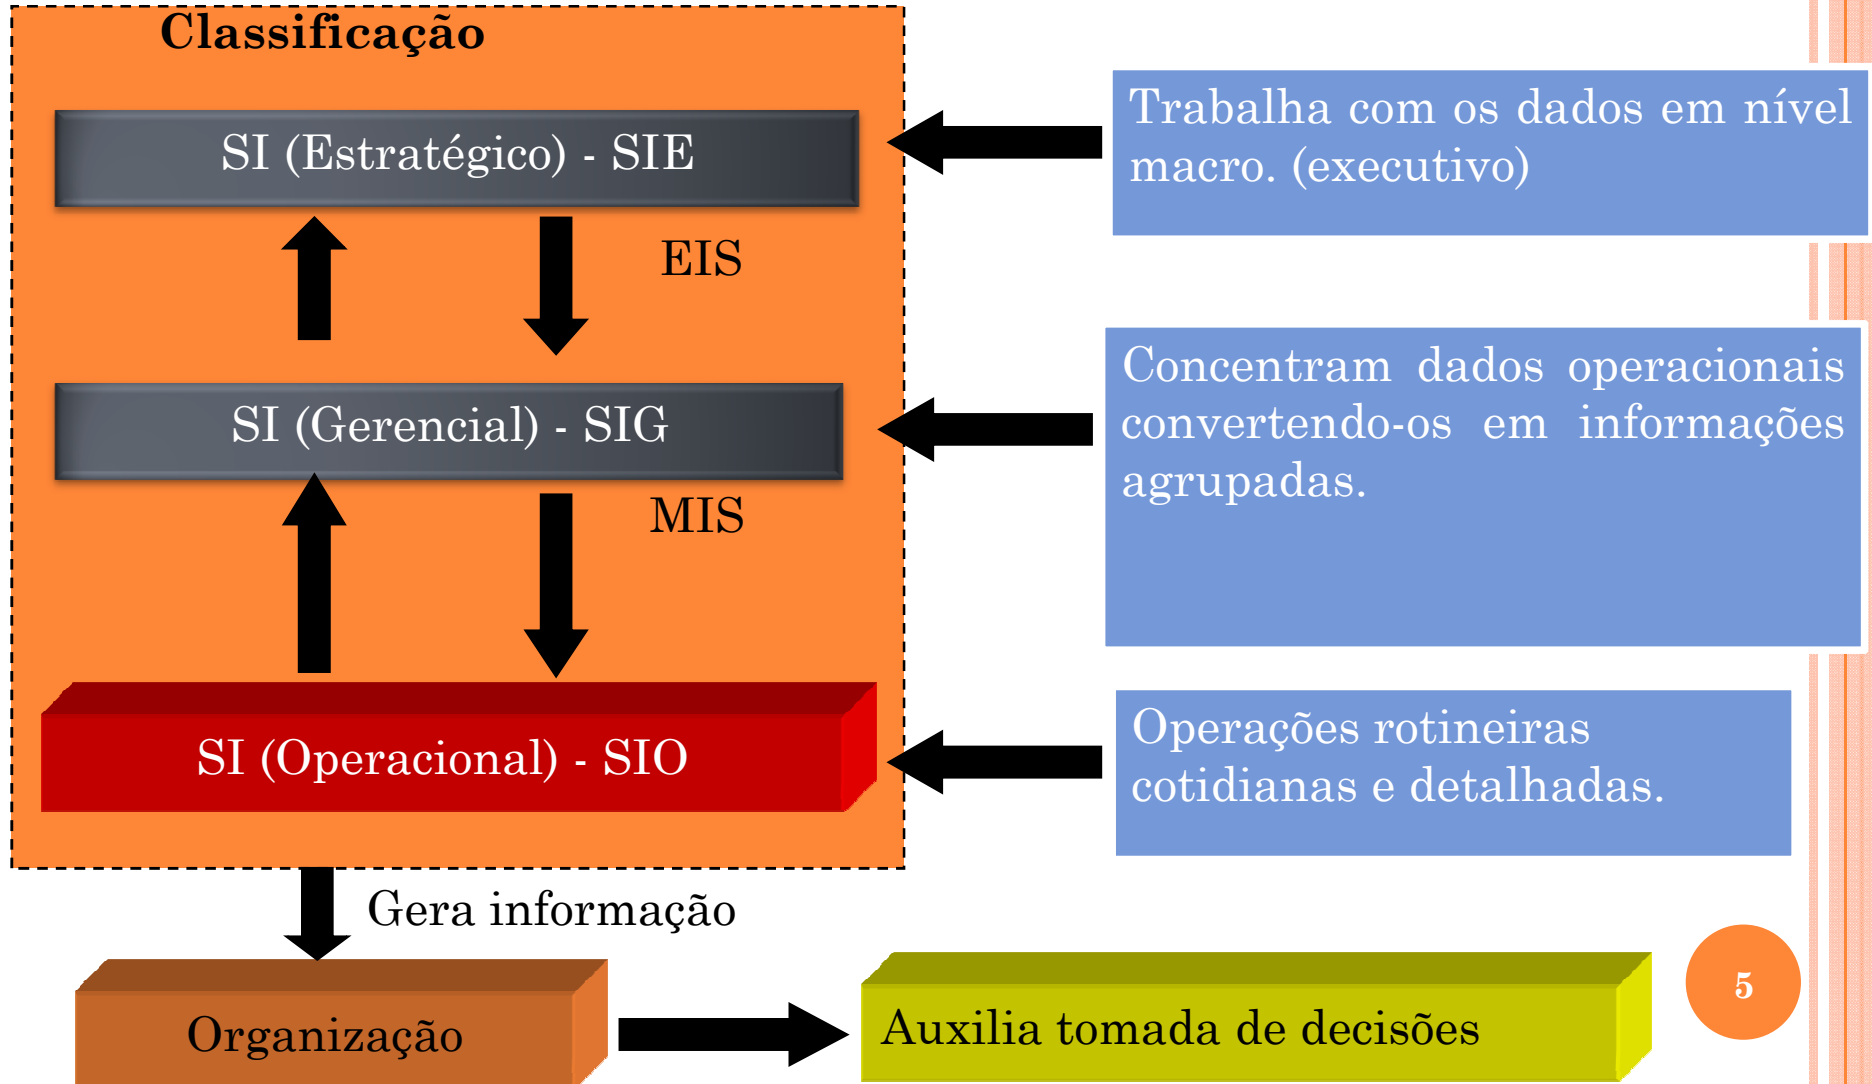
Classificação

SI (Estratégico) - SIE

EIS

SI (Gerencial) - SIG

MIS

SI (Operacional) - SIO

Trabalha com os dados em nível macro. (executivo)

Concentram dados operacionais convertendo-os em informações agrupadas.

Operações rotineiras cotidianas e detalhadas.

Gera informação

Organização

Auxilia tomada de decisões

5